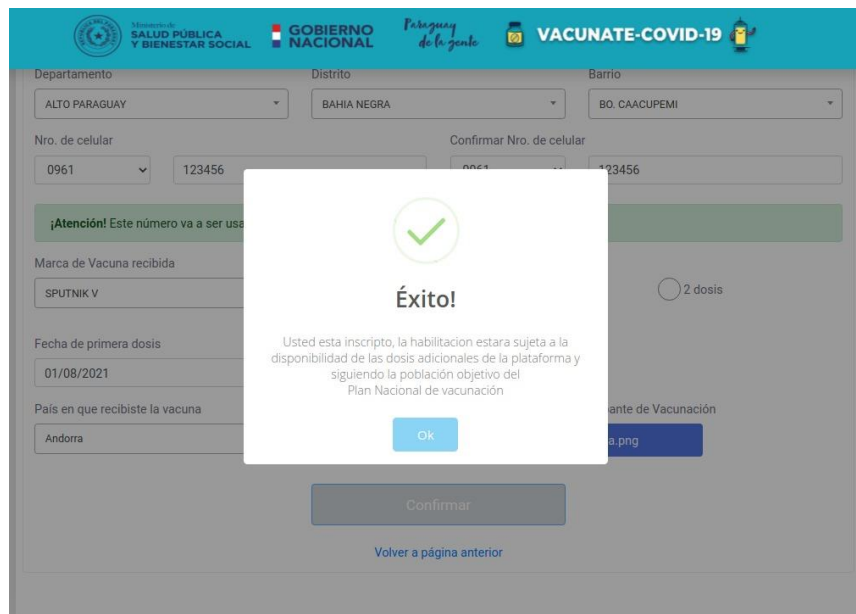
Ministerio de SALUD PÚBLICA Y BIENESTAR SOCIAL

GOBIERNO NACIONAL

Paraguay de la gente

VACUNATE-COVID-19

Departamento
ALTO PARAGUAY

Distrito
BAHIA NEGRA

Barrio
BO. CAACUPEMI

Nro. de celular
0961
123456

Confirmar Nro. de celular
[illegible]
123456

¡Atención! Este número va a ser usa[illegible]

Marca de Vacuna recibida
SPUTNIK V

2 dosis

Fecha de primera dosis
01/08/2021

País en que recibiste la vacuna
Andorra

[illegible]ante de Vacunación
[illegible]a.png

Éxito!

Usted esta inscripto, la habilitacion estara sujeta a la disponibilidad de las dosis adicionales de la plataforma y siguiendo la población objetivo del Plan Nacional de vacunación

Ok

Confirmar

Volver a página anterior